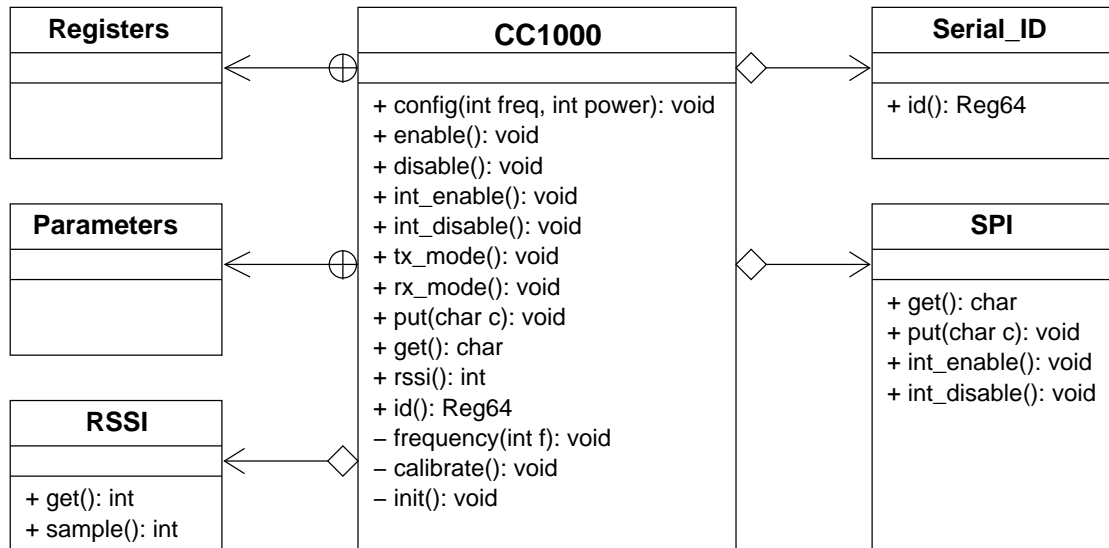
Registers

CC1000

+ config(int freq, int power): void
+ enable(): void
+ disable(): void
+ int_enable(): void
+ int_disable(): void
+ tx_mode(): void
+ rx_mode(): void
+ put(char c): void
+ get(): char
+ rssi(): int
+ id(): Reg64
– frequency(int f): void
– calibrate(): void
– init(): void

Serial_ID

+ id(): Reg64

Parameters

SPI

+ get(): char
+ put(char c): void
+ int_enable(): void
+ int_disable(): void

RSSI

+ get(): int
+ sample(): int